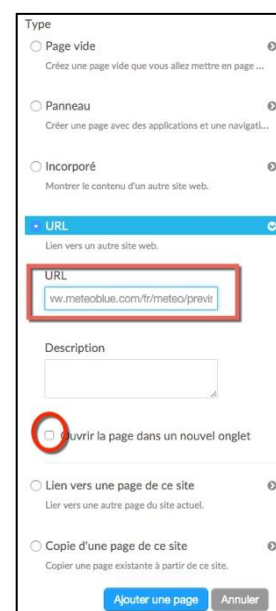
Type

Page vide

Créez une page vide que vous allez mettre en page ...

Panneau

Créer une page avec des applications et une navigati...

Incorporé

Montrer le contenu d'un autre site web.

URL

Lien vers un autre site web.

URL

vw.meteoblue.com/fr/meteo/previs

Description

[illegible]uvrir la page dans un nouvel onglet

Lien vers une page de ce site

Lier vers une autre page du site actuel.

Copie d'une page de ce site

Copier une page existante à partir de ce site.

Ajouter une page

Annuler